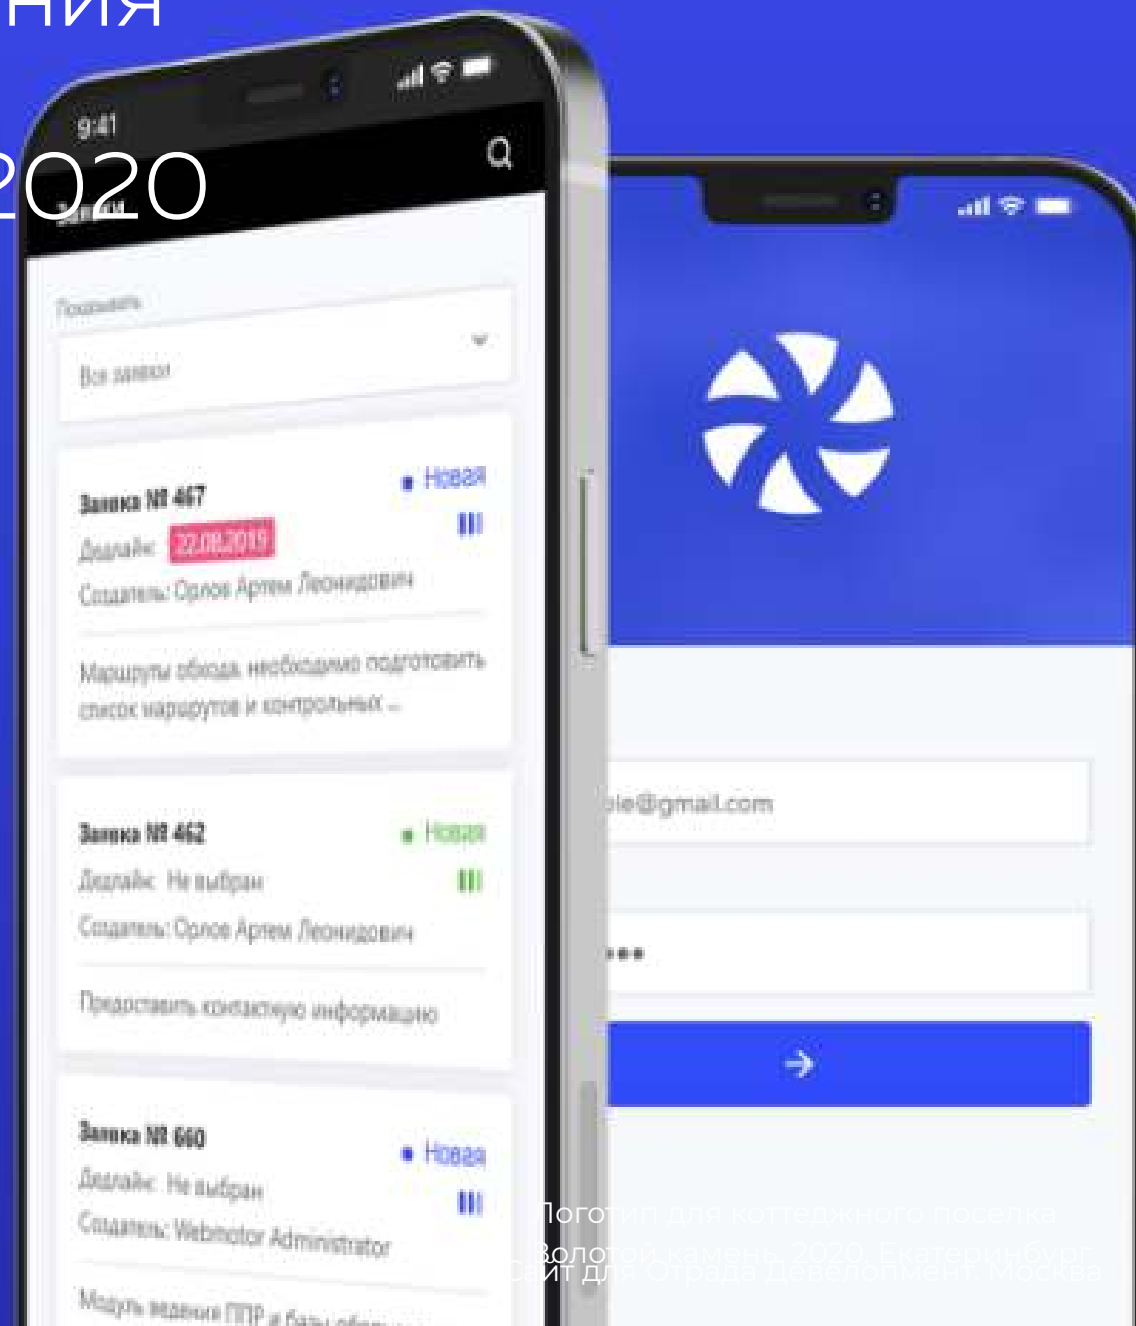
ния

2020

9:41

Показывать

Все заявки

Заявка № 467
Новая
Дедлайн: 22.08.2019
Создатель: Орлов Артем Леонидович
Маршруты обхода необходимо подготовить список маршрутов и контрольных ...

Заявка № 462
Новая
Дедлайн: Не выбран
Создатель: Орлов Артем Леонидович
Предоставить контактную информацию

Заявка № 660
Новая
Дедлайн: Не выбран
Создатель: Webmotor Administrator
Модуль ведения ППР и базы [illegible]

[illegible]ple@gmail.com

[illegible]•••

Логотип для коттеджного поселка Золотой камень 2020 Екатеринбург
Сайт для Отрада Девелопмент Москва